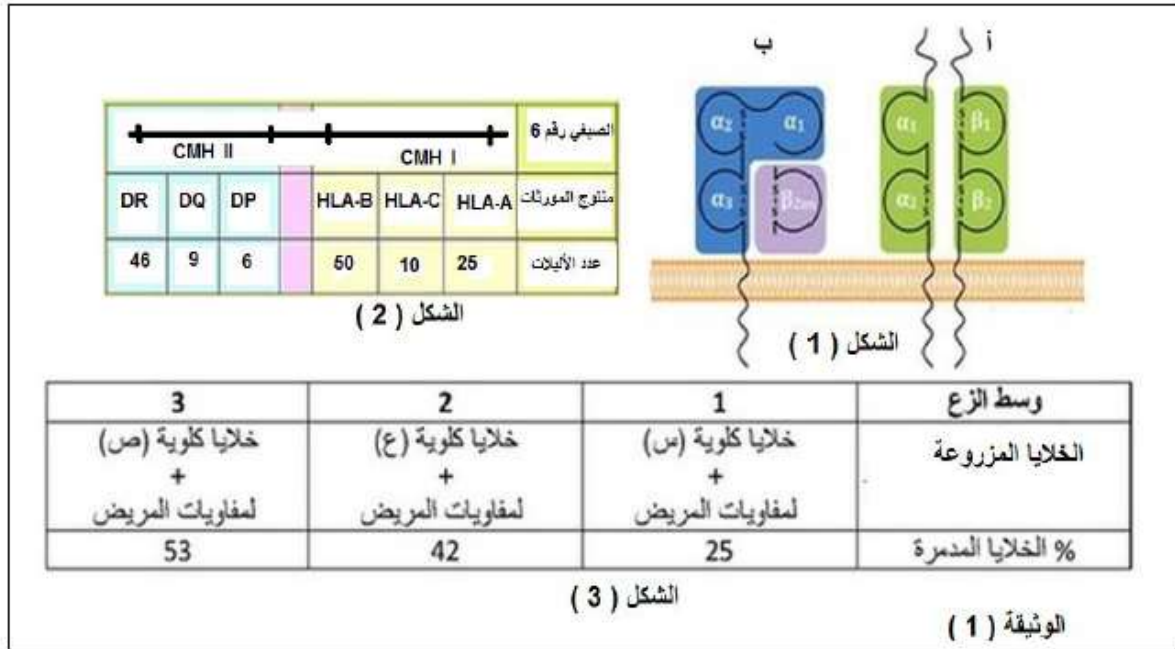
أ ب

$\alpha_2$ $\alpha_1$ $\alpha_3$ $\beta_{2m}$ $\alpha_1$ $\beta_1$ $\alpha_2$ $\beta_2$

الشكل ( 1 )

| الصبغي رقم 6 | CMH I | | | | CMH II | | |
|---|---|---|---|---|---|---|---|
| متنوع المورثات | HLA-A | HLA-C | HLA-B | | DP | DQ | DR |
| عدد الأليلات | 25 | 10 | 50 | | 6 | 9 | 46 |

الشكل ( 2 )

| وسط الزع | 1 | 2 | 3 |
|---|---|---|---|
| الخلايا المزروعة | خلايا كلوية (س) + لمفاويات المريض | خلايا كلوية (ع) + لمفاويات المريض | خلايا كلوية (ص) + لمفاويات المريض |
| % الخلايا المدمرة | 25 | 42 | 53 |

الشكل ( 3 )

الوثيقة ( 1 )